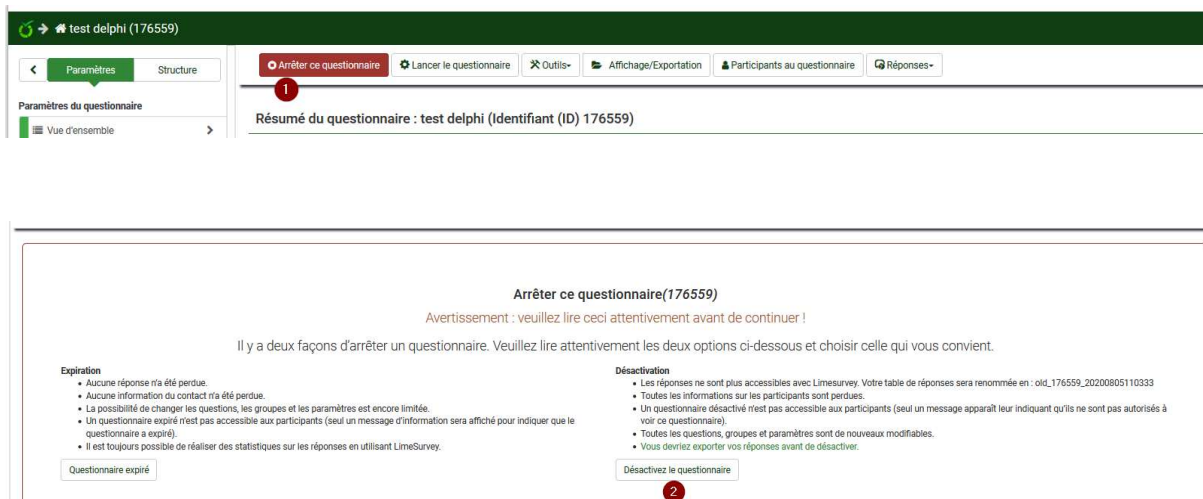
test delphi (176559)

Paramètres Structure

Paramètres du questionnaire

Vue d'ensemble

Arrêter ce questionnaire Lancer le questionnaire Outils Affichage/Exportation Participants au questionnaire Réponses

1

Résumé du questionnaire : test delphi (Identifiant (ID) 176559)

Arrêter ce questionnaire*(176559)*

Avertissement : veuillez lire ceci attentivement avant de continuer !

Il y a deux façons d'arrêter un questionnaire. Veuillez lire attentivement les deux options ci-dessous et choisir celle qui vous convient.

Expiration
- Aucune réponse n'a été perdue.
- Aucune information du contact n'a été perdue.
- La possibilité de changer les questions, les groupes et les paramètres est encore limitée.
- Un questionnaire expiré n'est pas accessible aux participants (seul un message d'information sera affiché pour indiquer que le questionnaire a expiré).
- Il est toujours possible de réaliser des statistiques sur les réponses en utilisant LimeSurvey.

Questionnaire expiré

Désactivation
- Les réponses ne sont plus accessibles avec Limesurvey. Votre table de réponses sera renommée en : old_176559_20200805110333
- Toutes les informations sur les participants sont perdues.
- Un questionnaire désactivé n'est pas accessible aux participants (seul un message apparaît leur indiquant qu'ils ne sont pas autorisés à voir ce questionnaire).
- Toutes les questions, groupes et paramètres sont de nouveaux modifiables.
- Vous devriez exporter vos réponses avant de désactiver.

Désactivez le questionnaire

2